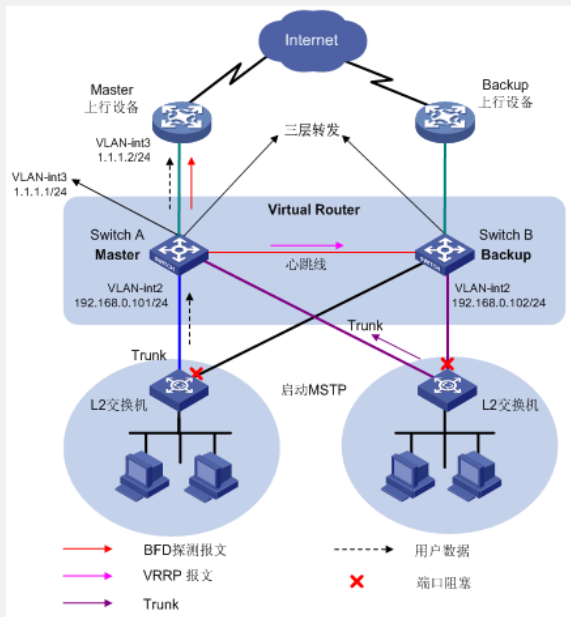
Internet

Master
上行设备

Backup
上行设备

VLAN-int3
1.1.1.2/24

三层转发

VLAN-int3
1.1.1.1/24

Virtual Router

Switch A
Master

Switch B
Backup

心跳线

VLAN-int2
192.168.0.101/24

VLAN-int2
192.168.0.102/24

Trunk

Trunk

启动MSTP

L2交换机

L2交换机

BFD探测报文

VRRP 报文

Trunk

用户数据

端口阻塞